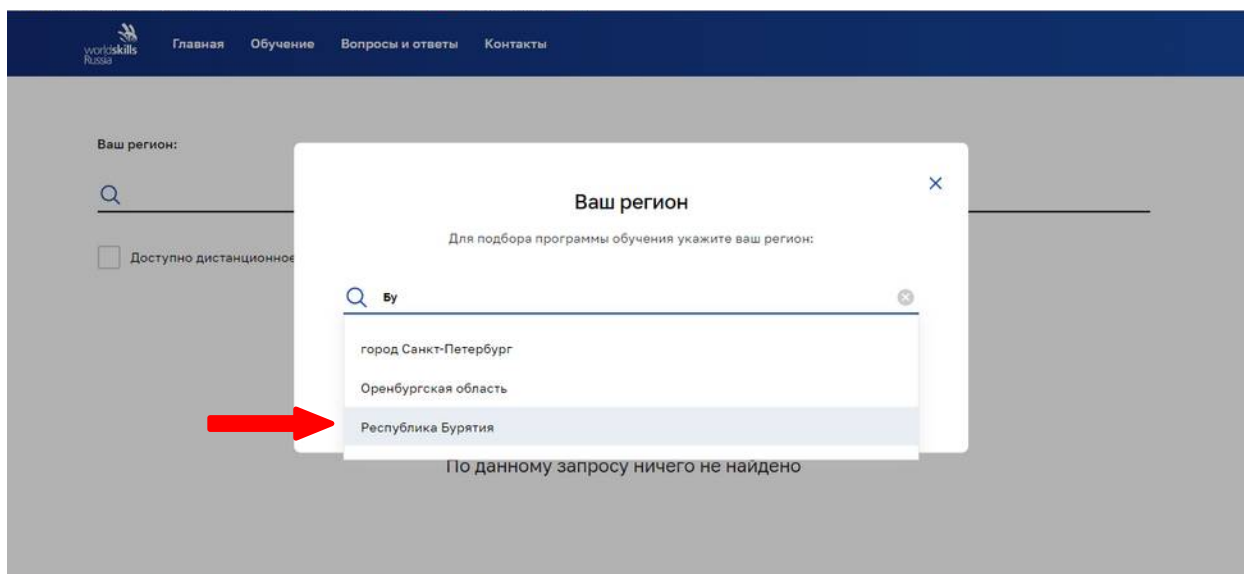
worldskills Russia

Главная Обучение Вопросы и ответы Контакты

Ваш регион:

Доступно дистанционное

Ваш регион

×

Для подбора программы обучения укажите ваш регион:

Бу

город Санкт-Петербург

Оренбургская область

Республика Бурятия

По данному запросу ничего не найдено